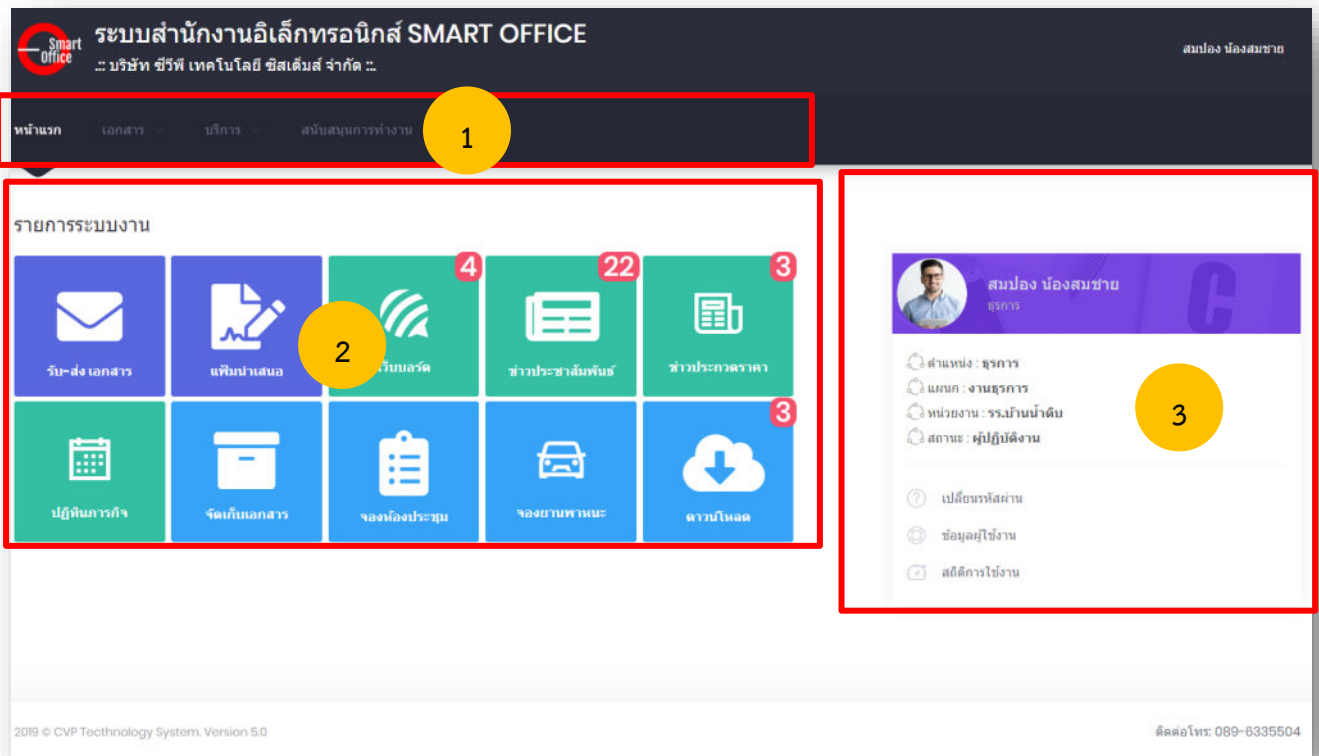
Smart Office
ระบบสำนักงานอิเล็กทรอนิกส์ SMART OFFICE
:: บริษัท ซีวีพี เทคโนโลยี ซิสเต็มส์ จำกัด ::

สมปอง น้องสมชาย

หน้าแรก เอกสาร บริการ สนับสนุนการทำงาน

1

รายการระบบงาน

รับ-ส่ง เอกสาร
แฟ้มนำเสนอ
4
เว็บบอร์ด
22
ข่าวประชาสัมพันธ์
3
ข่าวประกวดราคา
ปฏิทินภารกิจ
จัดเก็บเอกสาร
จองห้องประชุม
จองยานพาหนะ
3
ดาวน์โหลด

2

สมปอง น้องสมชาย
ธุรการ

ตำแหน่ง : ธุรการ
แผนก : งานธุรการ
หน่วยงาน : รร.บ้านน้ำดิบ
สถานะ : ผู้ปฏิบัติงาน

เปลี่ยนรหัสผ่าน
ข้อมูลผู้ใช้งาน
สถิติการใช้งาน

3

2019 © CVP Tecthnology System. Version 5.0

ติดต่อโทร: 089-6335504